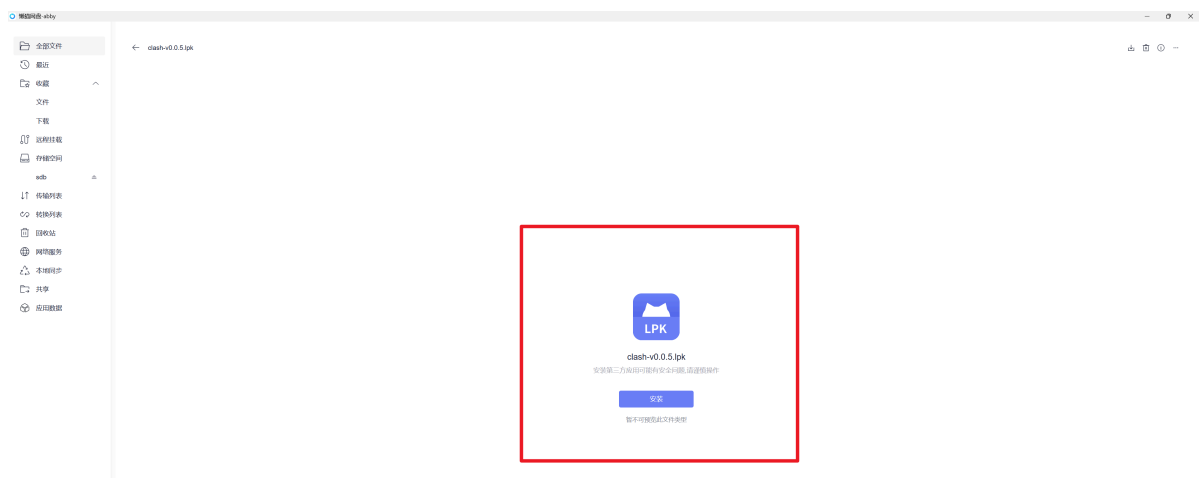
懒猫网盘-abby

全部文件
最近
收藏
文件
下载
远程挂载
存储空间
sdb
传输列表
转换列表
回收站
网页服务
本地同步
共享
应用数据

clash-v0.0.5.lpk

LPK
clash-v0.0.5.lpk
安装第三方应用可能有安全问题,请谨慎操作
安装
暂不可预览此文件类型